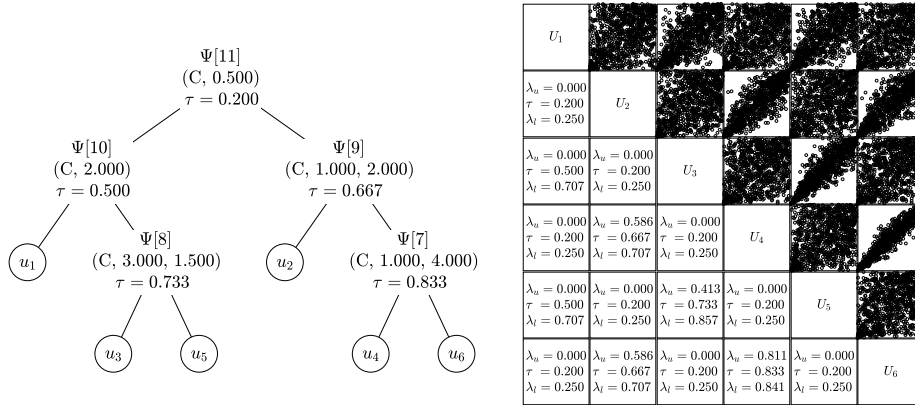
$\Psi[11]$
(C, 0.500)
$\tau = 0.200$

$\Psi[10]$
(C, 2.000)
$\tau = 0.500$

$\Psi[9]$
(C, 1.000, 2.000)
$\tau = 0.667$

$u_1$

$\Psi[8]$
(C, 3.000, 1.500)
$\tau = 0.733$

$u_2$

$\Psi[7]$
(C, 1.000, 4.000)
$\tau = 0.833$

$u_3$

$u_5$

$u_4$

$u_6$

| | | | | | |
|---|---|---|---|---|---|
| $U_1$ | | | | | |
| $\lambda_u = 0.000$ $\tau = 0.200$ $\lambda_l = 0.250$ | $U_2$ | | | | |
| $\lambda_u = 0.000$ $\tau = 0.500$ $\lambda_l = 0.707$ | $\lambda_u = 0.000$ $\tau = 0.200$ $\lambda_l = 0.250$ | $U_3$ | | | |
| $\lambda_u = 0.000$ $\tau = 0.200$ $\lambda_l = 0.250$ | $\lambda_u = 0.586$ $\tau = 0.667$ $\lambda_l = 0.707$ | $\lambda_u = 0.000$ $\tau = 0.200$ $\lambda_l = 0.250$ | $U_4$ | | |
| $\lambda_u = 0.000$ $\tau = 0.500$ $\lambda_l = 0.707$ | $\lambda_u = 0.000$ $\tau = 0.200$ $\lambda_l = 0.250$ | $\lambda_u = 0.413$ $\tau = 0.733$ $\lambda_l = 0.857$ | $\lambda_u = 0.000$ $\tau = 0.200$ $\lambda_l = 0.250$ | $U_5$ | |
| $\lambda_u = 0.000$ $\tau = 0.200$ $\lambda_l = 0.250$ | $\lambda_u = 0.586$ $\tau = 0.667$ $\lambda_l = 0.707$ | $\lambda_u = 0.000$ $\tau = 0.200$ $\lambda_l = 0.250$ | $\lambda_u = 0.811$ $\tau = 0.833$ $\lambda_l = 0.841$ | $\lambda_u = 0.000$ $\tau = 0.200$ $\lambda_l = 0.250$ | $U_6$ |